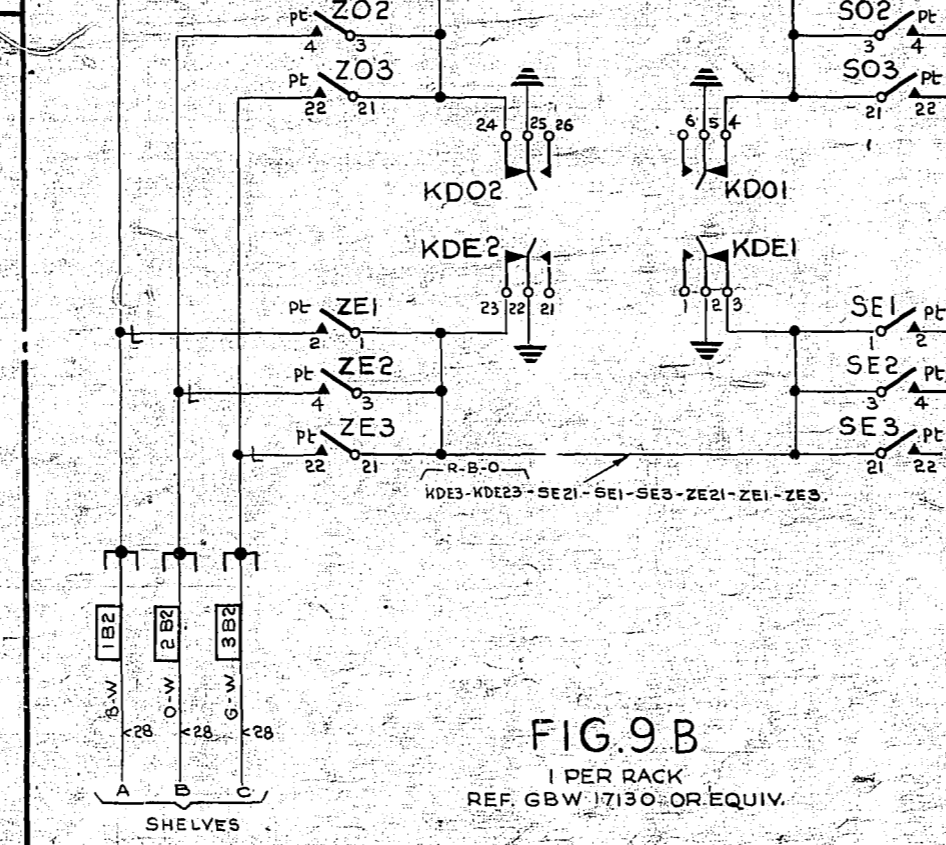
Pt ZO2
4 3
Pt ZO3
22 21
24 25 26
KDO2
6 5 4
KDO1
SO2 Pt
3 4
SO3 Pt
21 22
KDE2
23 22 21
KDE1
1 2 3
Pt ZE1
2 1
Pt ZE2
4 3
Pt ZE3
22 21
SE1 Pt
1 2
SE2 Pt
3 4
SE3 Pt
21 22
L
L
L
R-B-O
KDE3-KDE23-SE21-SE1-SE3-ZE21-ZE1-ZE3.
1B2
2B2
3B2
B-W
O-W
G-W
<28
<28
<28
A B C
SHELVES
FIG. 9 B
1 PER RACK
REF. GBW 17130 OR EQUIV.